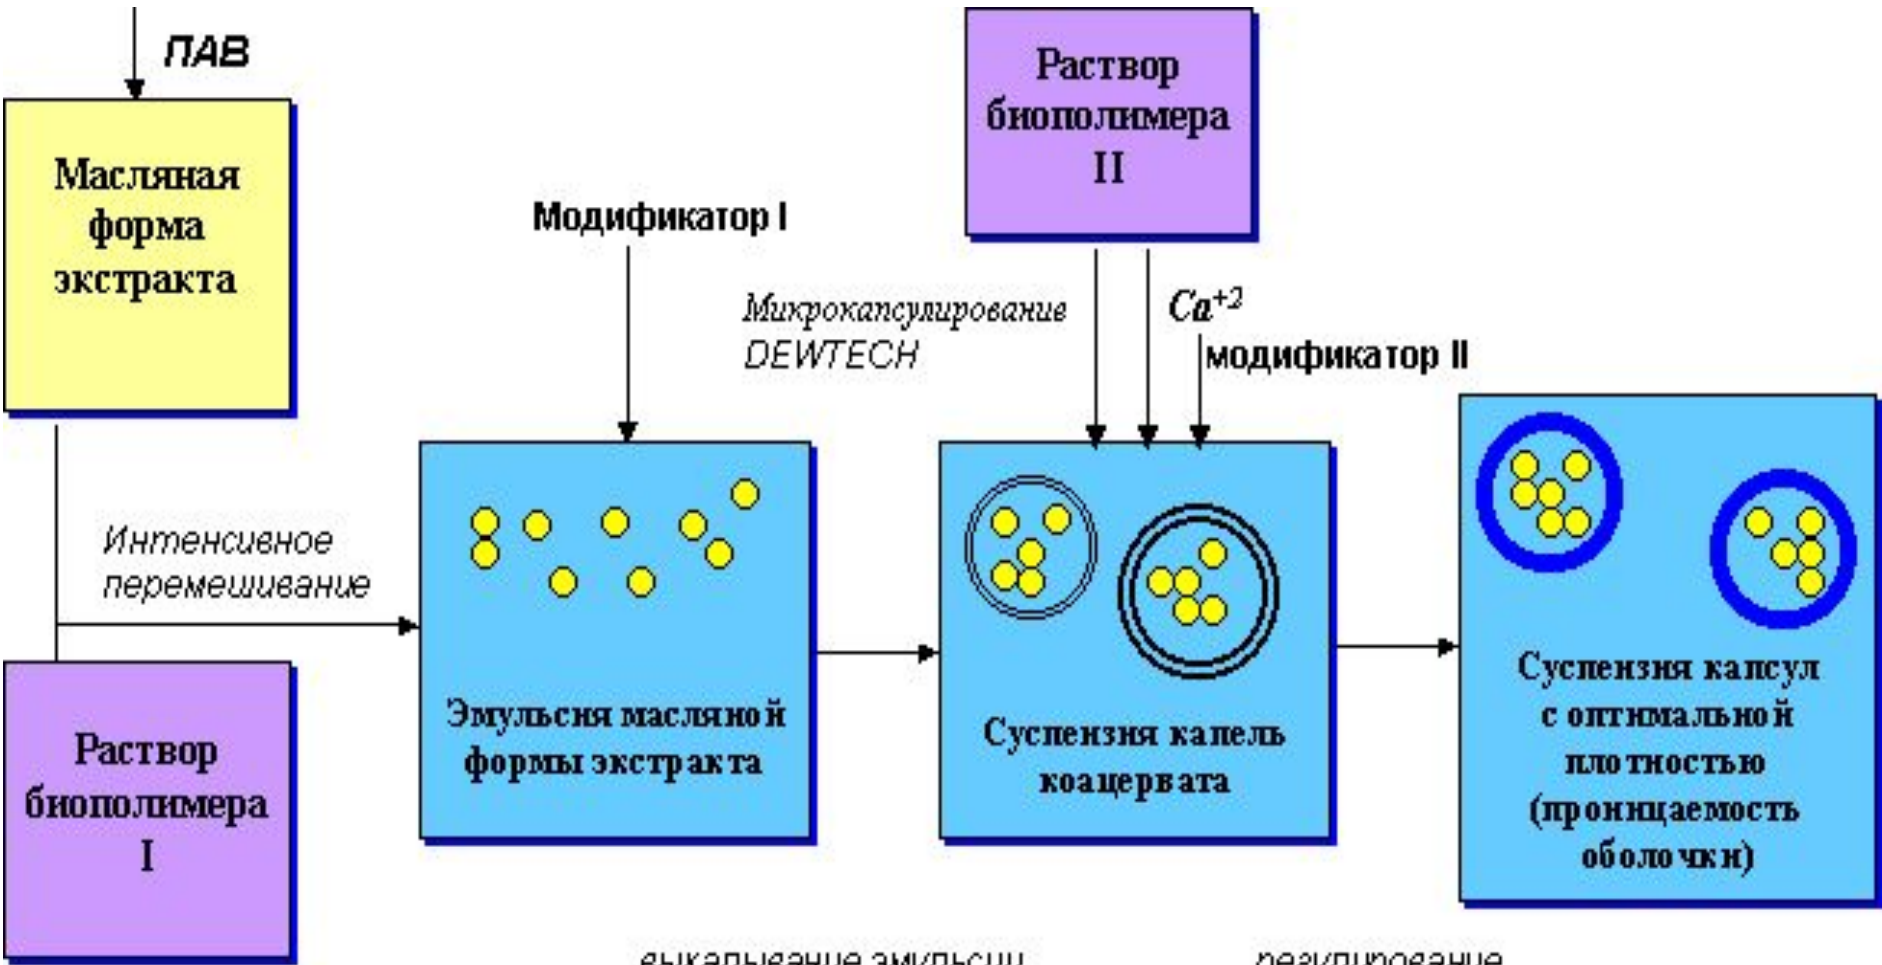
ПАВ

Масляная форма экстракта

Раствор биополимера II

Модификатор I

Микрокапсулирование DEWTECH

$Ca^{+2}$

модификатор II

Интенсивное перемешивание

Эмульсия масляной формы экстракта

Суспензия капель коацервата

Суспензия капсул с оптимальной плотностью (проницаемость оболочки)

Раствор биополимера I

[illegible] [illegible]